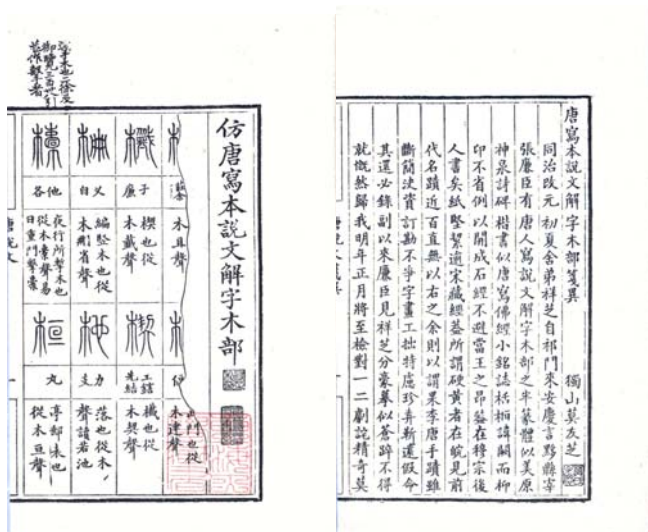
仿唐寫本說文解字木部

唐寫本說文解字木部箋異

獨山莫友芝

同治改元初夏余弟祥芝自都門來安慶言黟縣令張廉臣有唐人寫說文解字木部之半篆體似美原神泉詩碑楷書似唐寫佛經小銘誌結構謹嚴而柳印不省例以開成石經不避當王之昂益在穆宗後人書矣紙墨黯遠宋藏經箋所謂硬黃者在皖見前代名蹟近百直無以右之余則以謂朱季唐手蹟雖斷簡決賫訂勘不爭字畫工拙特應珍弆新建叚令其遂以錄副以來廉臣見祥芝分豪華似蒼碎不得就慨然歸我明年正月將至檢對一二劇訖精奇莫

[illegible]

樓 檆 𣚃 楈 柀 櫞 𣐊